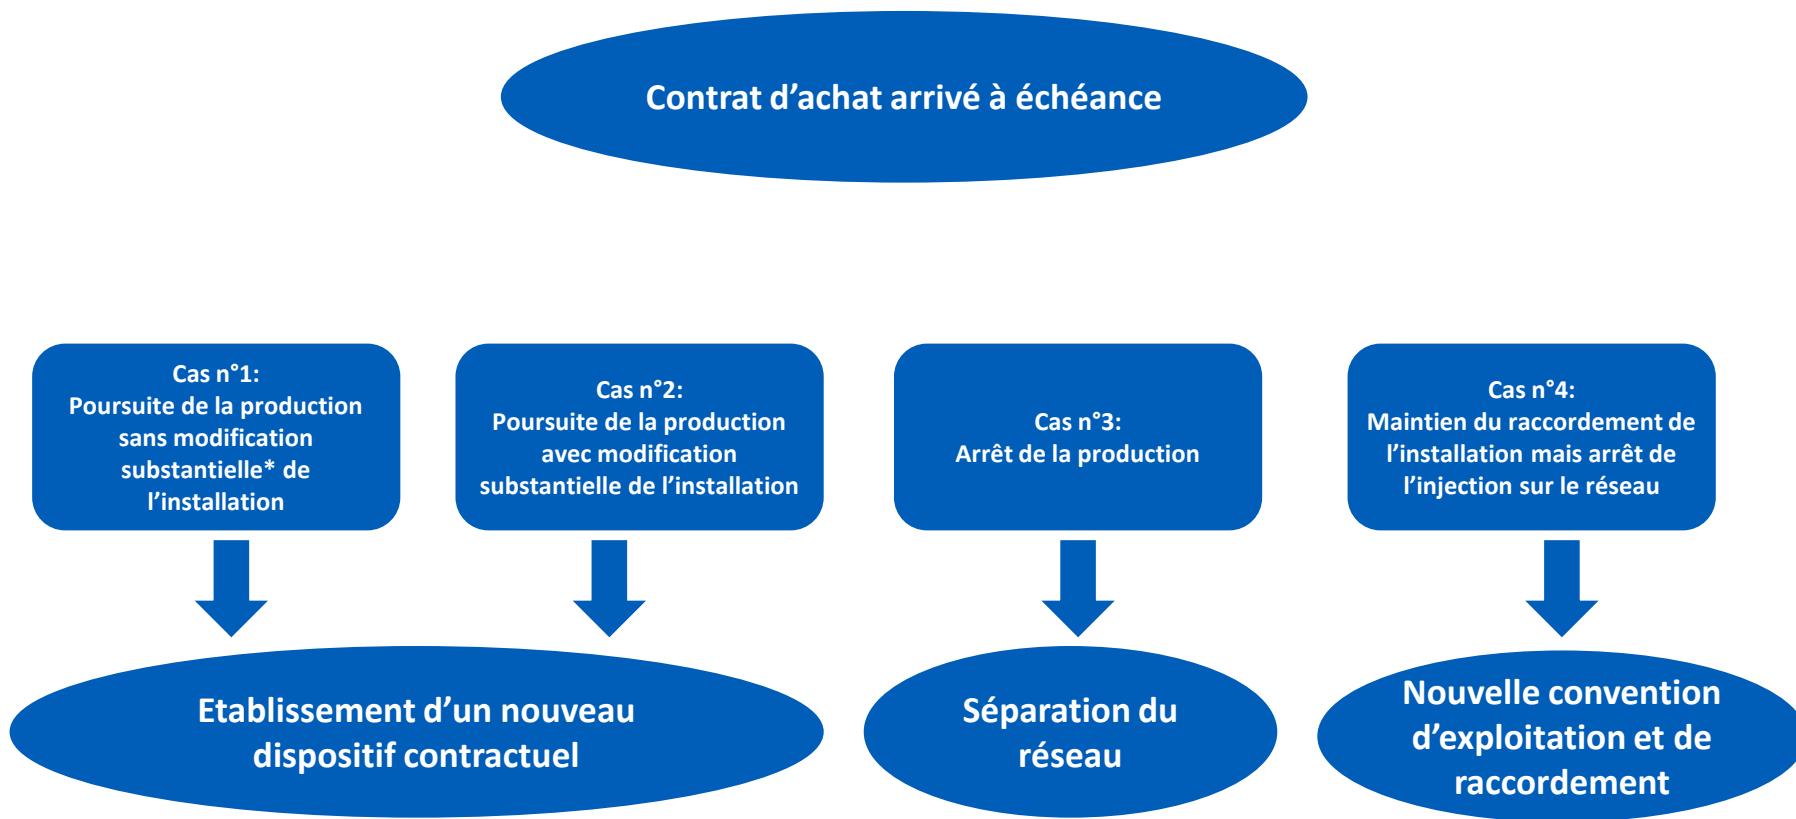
Contrat d’achat arrivé à échéance

Cas n°1:
Poursuite de la production sans modification substantielle* de l’installation

Cas n°2:
Poursuite de la production avec modification substantielle de l’installation

Cas n°3:
Arrêt de la production

Cas n°4:
Maintien du raccordement de l’installation mais arrêt de l’injection sur le réseau

Etablissement d’un nouveau dispositif contractuel

Séparation du réseau

Nouvelle convention d’exploitation et de raccordement